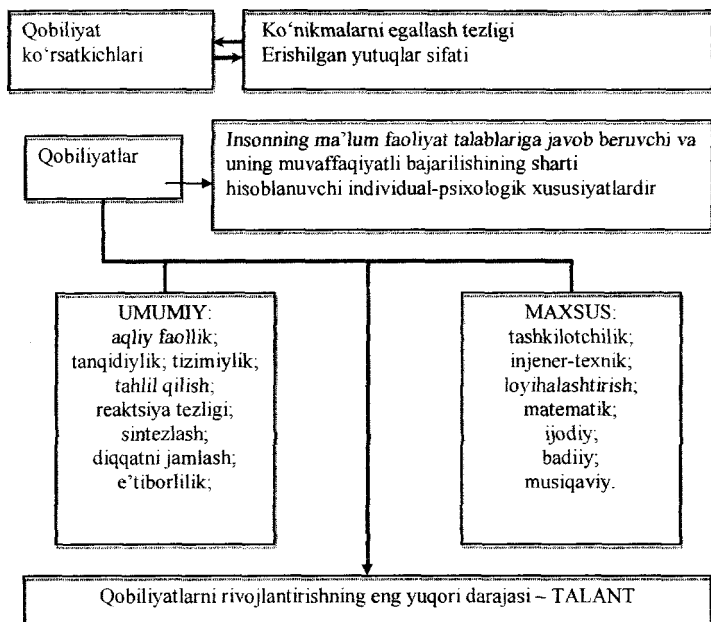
Qobiliyat ko'rsatkichlari

Ko'nikmalarni egallash tezligi
Erishilgan yutuqlar sifati

Qobiliyatlar

Insonning ma'lum faoliyat talablariga javob beruvchi va uning muvaffaqiyatli bajarilishining sharti hisoblanuvchi individual-psixologik xususiyatlardir

UMUMIY:
aqliy faollik;
tanqidiylik; tizimiylik;
tahlil qilish;
reaktsiya tezligi;
sintezlash;
diqqatni jamlash;
e'tiborlilik;

MAXSUS:
tashkilotchilik;
injener-texnik;
loyihalashtirish;
matematik;
ijodiy;
badiiy;
musiqaviy.

Qobiliyatlarni rivojlantirishning eng yuqori darajasi – TALANT